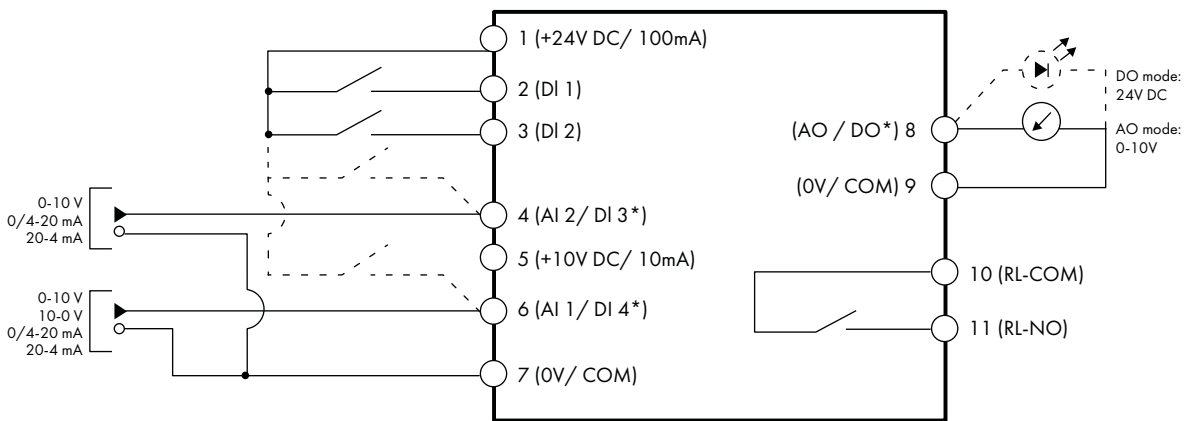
1 (+24V DC/ 100mA)

2 (DI 1)

3 (DI 2)

0-10 V
0/4-20 mA
20-4 mA

4 (AI 2/ DI 3*)

5 (+10V DC/ 10mA)

0-10 V
10-0 V
0/4-20 mA
20-4 mA

6 (AI 1/ DI 4*)

7 (0V/ COM)

DO mode:
24V DC

(AO / DO*) 8

AO mode:
0-10V

(0V/ COM) 9

10 (RL-COM)

11 (RL-NO)